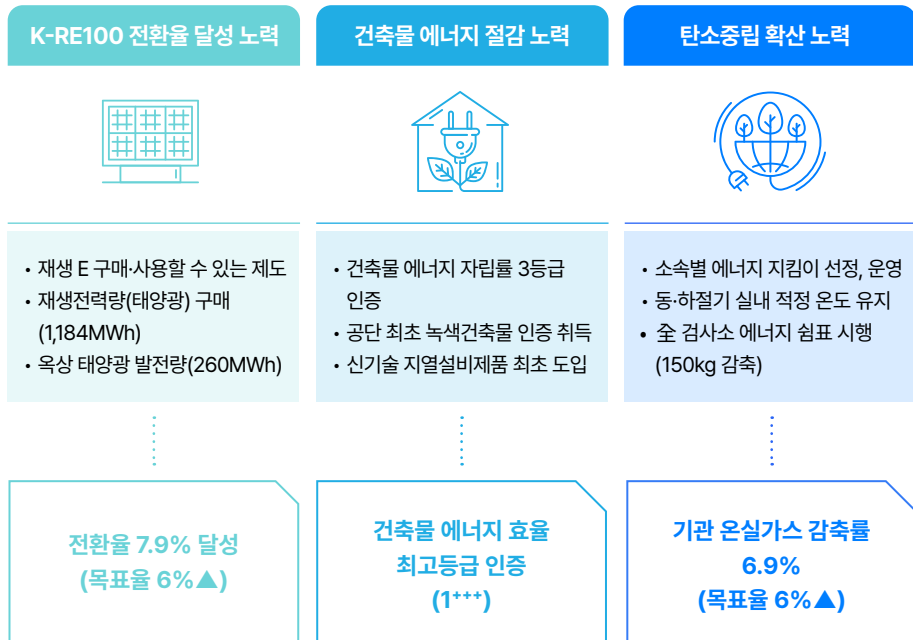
K-RE100 전환율 달성 노력

• 재생 E 구매·사용할 수 있는 제도
• 재생전력량(태양광) 구매 (1,184MWh)
• 옥상 태양광 발전량(260MWh)

전환율 7.9% 달성 (목표율 6%▲)

건축물 에너지 절감 노력

• 건축물 에너지 자립률 3등급 인증
• 공단 최초 녹색건축물 인증 취득
• 신기술 지열설비제품 최초 도입

건축물 에너지 효율 최고등급 인증 ($1^{+++}$)

탄소중립 확산 노력

• 소속별 에너지 지킴이 선정, 운영
• 동·하절기 실내 적정 온도 유지
• 全 검사소 에너지 쉼표 시행 (150kg 감축)

기관 온실가스 감축률 6.9% (목표율 6%▲)